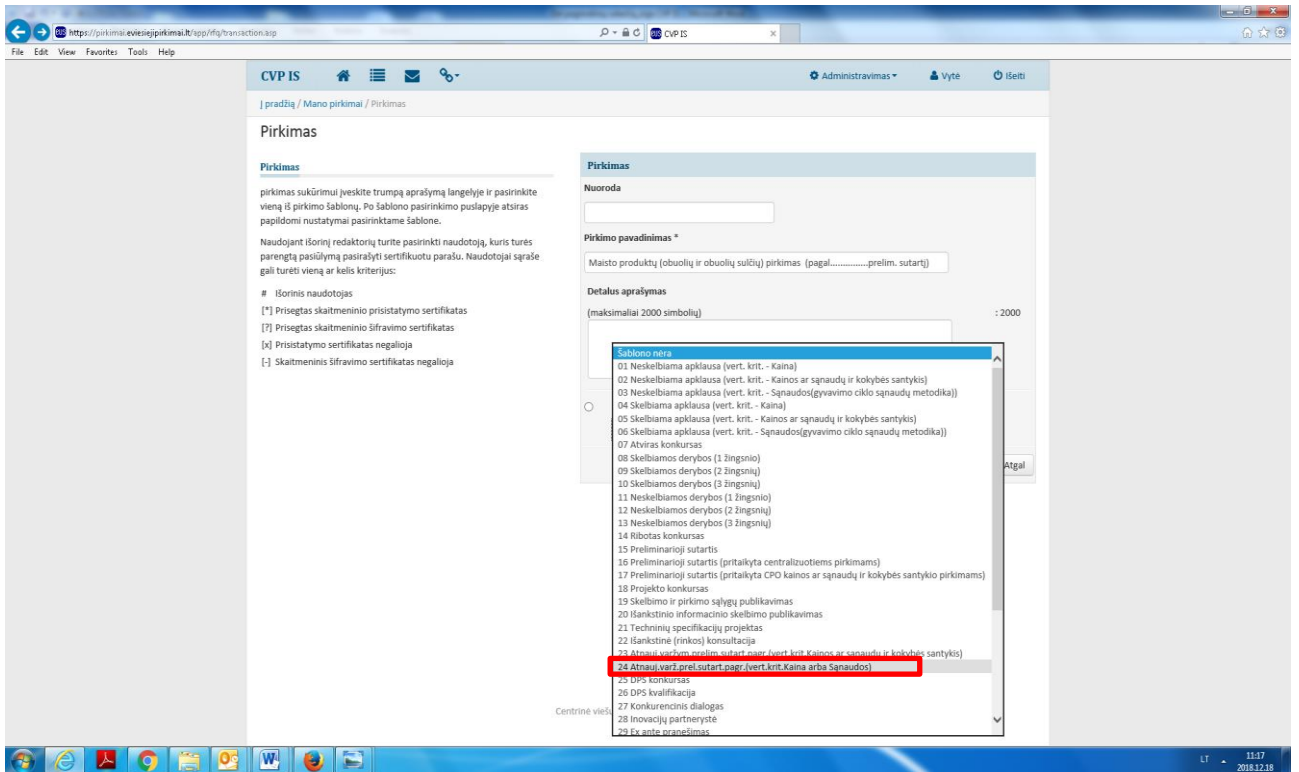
https://pirkimai.eviesiejipirkimai.lt/app/rfq/transaction.asp
CVP IS
File Edit View Favorites Tools Help

CVP IS
Administravimas
Vytė
Išeiti

Į pradžią / Mano pirkimai / Pirkimas

Pirkimas

Pirkimas

pirkimas sukūrimui įveskite trumpą aprašymą langelyje ir pasirinkite vieną iš pirkimo šablonų. Po šablono pasirinkimo puslapyje atsiras papildomi nustatymai pasirinktame šablone.

Naudojant išorinį redaktorių turite pasirinkti naudotoją, kuris turės parengtą pasiūlymą pasirašyti sertifikuotu parašu. Naudotojai sąraše gali turėti vieną ar kelis kriterijus:

# Išorinis naudotojas
[*] Prisegtas skaitmeninio prisistatymo sertifikatas
[?] Prisegtas skaitmeninio šifravimo sertifikatas
[x] Prisistatymo sertifikatas negalioja
[-] Skaitmeninis šifravimo sertifikatas negalioja

Pirkimas
Nuoroda

Pirkimo pavadinimas *
Maisto produktų (obuolių ir obuolių sulčių) pirkimas (pagal...............prelim. sutartį)

Detalus aprašymas
(maksimaliai 2000 simbolių)
: 2000

Šablono nėra
01 Neskelbiama apklausa (vert. krit. - Kaina)
02 Neskelbiama apklausa (vert. krit. - Kainos ar sąnaudų ir kokybės santykis)
03 Neskelbiama apklausa (vert. krit. - Sąnaudos(gyvavimo ciklo sąnaudų metodika))
04 Skelbiama apklausa (vert. krit. - Kaina)
05 Skelbiama apklausa (vert. krit. - Kainos ar sąnaudų ir kokybės santykis)
06 Skelbiama apklausa (vert. krit. - Sąnaudos(gyvavimo ciklo sąnaudų metodika))
07 Atviras konkursas
08 Skelbiamos derybos (1 žingsnio)
09 Skelbiamos derybos (2 žingsnių)
10 Skelbiamos derybos (3 žingsnių)
11 Neskelbiamos derybos (1 žingsnio)
12 Neskelbiamos derybos (2 žingsnių)
13 Neskelbiamos derybos (3 žingsnių)
14 Ribotas konkursas
15 Preliminarioji sutartis
16 Preliminarioji sutartis (pritaikyta centralizuotiems pirkimams)
17 Preliminarioji sutartis (pritaikyta CPO kainos ar sąnaudų ir kokybės santykio pirkimams)
18 Projekto konkursas
19 Skelbimo ir pirkimo sąlygų publikavimas
20 Išankstinio informacinio skelbimo publikavimas
21 Techninių specifikacijų projektas
22 Išankstinė (rinkos) konsultacija
23 Atnauj.varžym.prelim.sutart.pagr.(vert.krit.Kainos ar sąnaudų ir kokybės santykis)
24 Atnauj.varž.prel.sutart.pagr.(vert.krit.Kaina arba Sąnaudos)
25 DPS konkursas
26 DPS kvalifikacija
27 Konkurencinis dialogas
28 Inovacijų partnerystė
29 Ex ante pranešimas

Atgal

Centrinė viešų

LT 11:17 2018.12.18